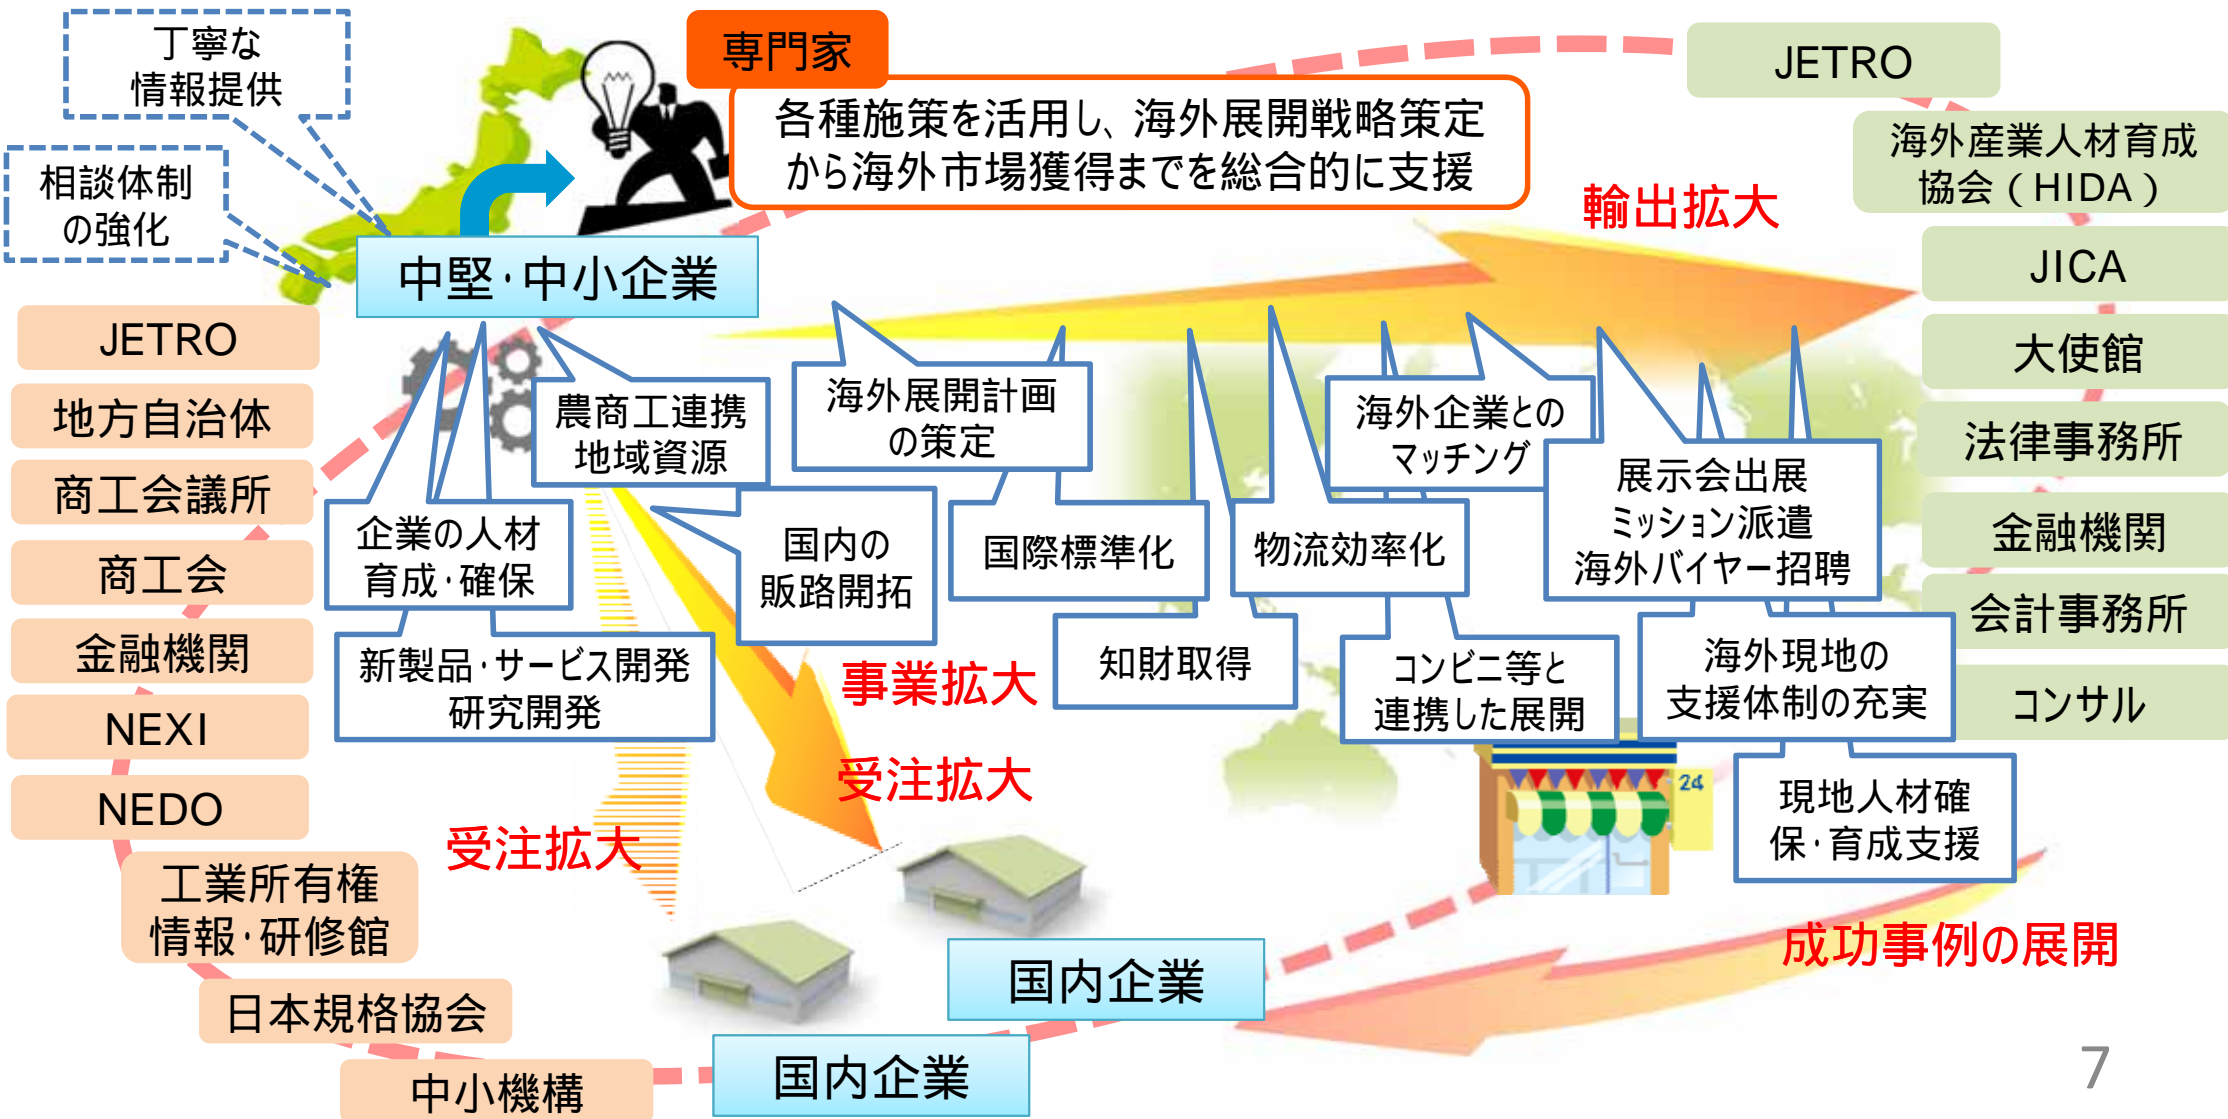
丁寧な
情報提供

相談体制
の強化

専門家

各種施策を活用し、海外展開戦略策定から海外市場獲得までを総合的に支援

中堅・中小企業

輸出拡大

JETRO

海外産業人材育成協会（HIDA）

JICA

大使館

法律事務所

金融機関

会計事務所

コンサル

JETRO

地方自治体

商工会議所

商工会

金融機関

NEXI

NEDO

工業所有権
情報・研修館

日本規格協会

中小機構

農商工連携
地域資源

海外展開計画
の策定

海外企業との
マッチング

企業の人材
育成・確保

国内の
販路開拓

国際標準化

物流効率化

展示会出展
ミッション派遣
海外バイヤー招聘

新製品・サービス開発
研究開発

事業拡大

知財取得

コンビニ等と
連携した展開

海外現地の
支援体制の充実

受注拡大

受注拡大

24

現地人材確
保・育成支援

成功事例の展開

国内企業

国内企業

7